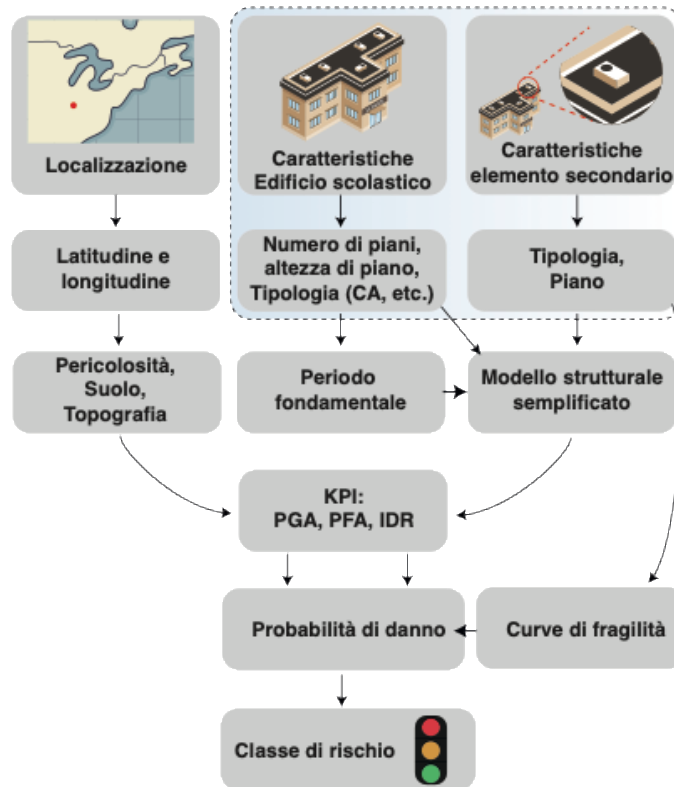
Localizzazione

Caratteristiche Edificio scolastico

Caratteristiche elemento secondario

Latitudine e longitudine

Numero di piani, altezza di piano, Tipologia (CA, etc.)

Tipologia, Piano

Pericolosità, Suolo, Topografia

Periodo fondamentale

Modello strutturale semplificato

KPI: PGA, PFA, IDR

Probabilità di danno

Curve di fragilità

Classe di rischio